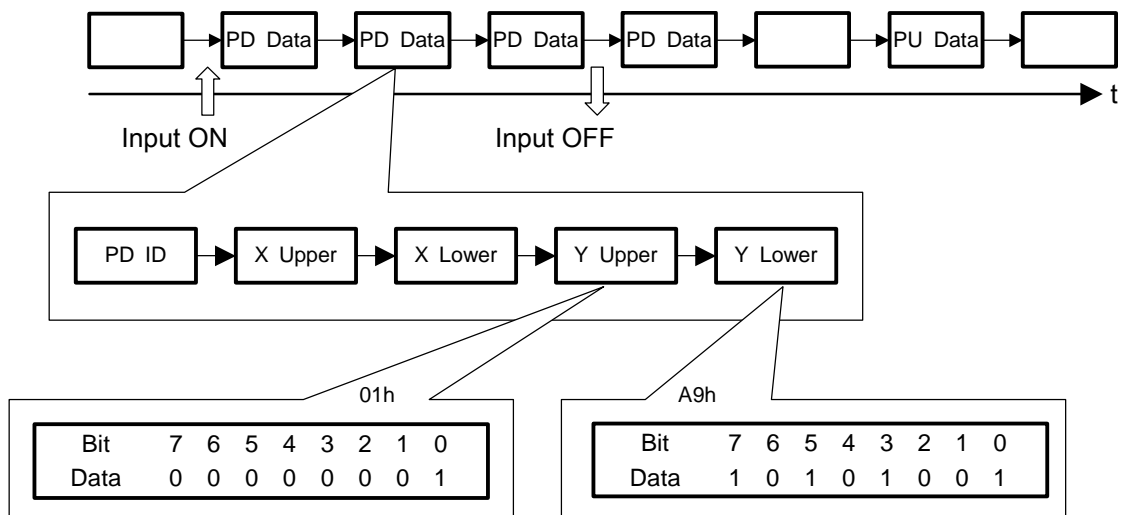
PD Data PD Data PD Data PD Data PU Data

t

Input ON

Input OFF

PD ID X Upper X Lower Y Upper Y Lower

01h

| Bit | 7 | 6 | 5 | 4 | 3 | 2 | 1 | 0 |
|---|---|---|---|---|---|---|---|---|
| Data | 0 | 0 | 0 | 0 | 0 | 0 | 0 | 1 |

A9h

| Bit | 7 | 6 | 5 | 4 | 3 | 2 | 1 | 0 |
|---|---|---|---|---|---|---|---|---|
| Data | 1 | 0 | 1 | 0 | 1 | 0 | 0 | 1 |